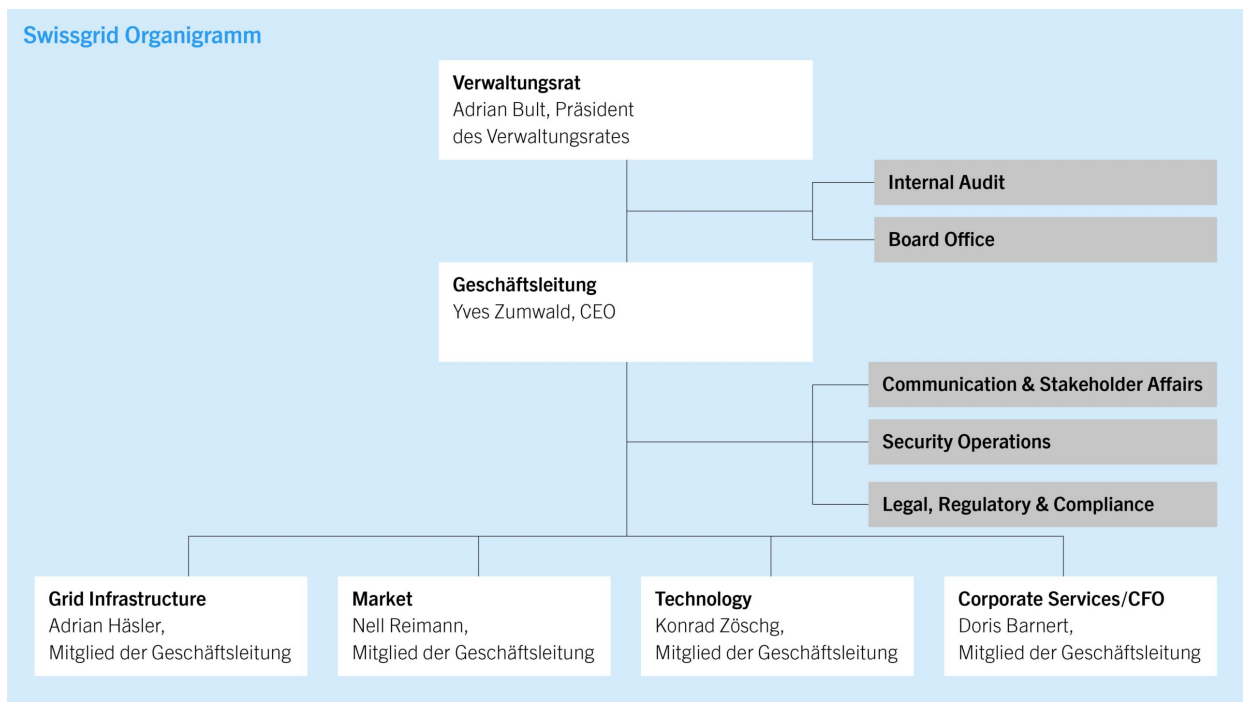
Swissgrid Organigramm

Verwaltungsrat
Adrian Bult, Präsident des Verwaltungsrates

Internal Audit

Board Office

Geschäftsleitung
Yves Zumwald, CEO

Communication & Stakeholder Affairs

Security Operations

Legal, Regulatory & Compliance

Grid Infrastructure
Adrian Häsler,
Mitglied der Geschäftsleitung

Market
Nell Reimann,
Mitglied der Geschäftsleitung

Technology
Konrad Zöschg,
Mitglied der Geschäftsleitung

Corporate Services/CFO
Doris Barnert,
Mitglied der Geschäftsleitung